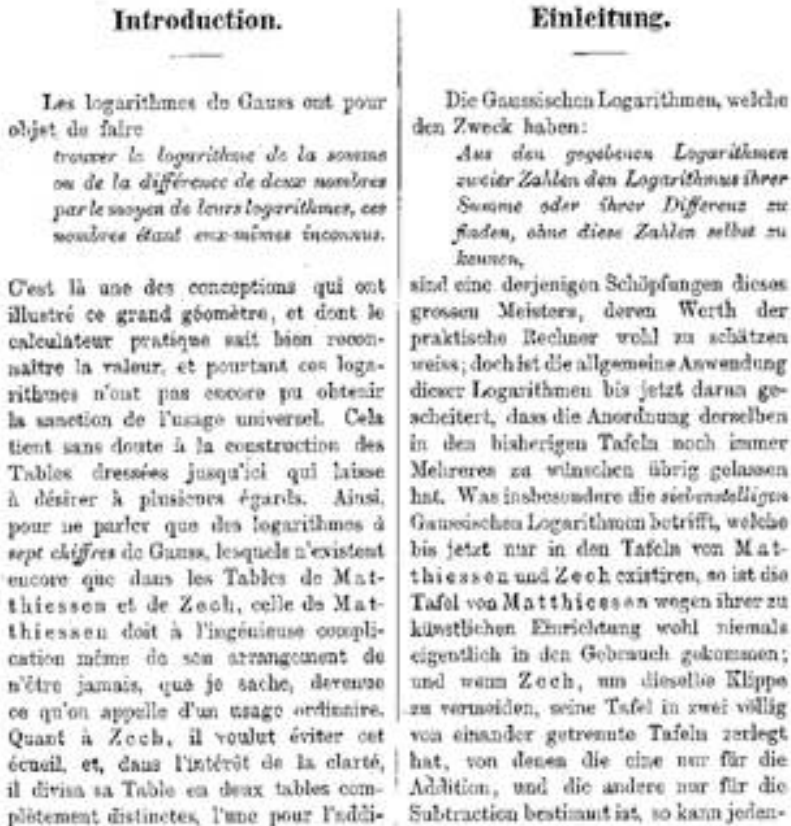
Introduction.

Les logarithmes de Gauss ont pour objet de faire

trouver le logarithme de la somme ou de la différence de deux nombres par le moyen de leurs logarithmes, ces nombres étant eux-mêmes inconnus.

C'est là une des conceptions qui ont illustré ce grand géomètre, et dont le calculateur pratique sait bien reconnaître la valeur, et pourtant ces logarithmes n'ont pas encore pu obtenir la sanction de l'usage universel. Cela tient sans doute à la construction des Tables dressées jusqu'ici qui laisse à désirer à plusieurs égards. Ainsi, pour ne parler que des logarithmes à sept chiffres de Gauss, lesquels n'existent encore que dans les Tables de Matthiessen et de Zech, celle de Matthiessen doit à l'ingénieuse complication même de son arrangement de n'être jamais, que je sache, devenue ce qu'on appelle d'un usage ordinaire. Quant à Zech, il voulut éviter cet écueil, et, dans l'intérêt de la clarté, il divisa sa Table en deux tables complètement distinctes, l'une pour l'addi-

Einleitung.

Die Gaussischen Logarithmen, welche den Zweck haben:

Aus den gegebenen Logarithmen zweier Zahlen den Logarithmus ihrer Summe oder ihrer Differenz zu finden, ohne diese Zahlen selbst zu kennen,

sind eine derjenigen Schöpfungen dieses grossen Meisters, deren Werth der praktische Rechner wohl zu schätzen weiss; doch ist die allgemeine Anwendung dieser Logarithmen bis jetzt daran gescheitert, dass die Anordnung derselben in den bisherigen Tafeln noch immer Mehreres zu wünschen übrig gelassen hat. Was insbesondere die siebenstelligen Gaussischen Logarithmen betrifft, welche bis jetzt nur in den Tafeln von Matthiessen und Zech existiren, so ist die Tafel von Matthiessen wegen ihrer zu künstlichen Einrichtung wohl niemals eigentlich in den Gebrauch gekommen; und wenn Zech, um dieselbe Klippe zu vermeiden, seine Tafel in zwei völlig von einander getrennte Tafeln zerlegt hat, von denen die eine nur für die Addition, und die andere nur für die Subtraction bestimmt ist, so kann jeden-